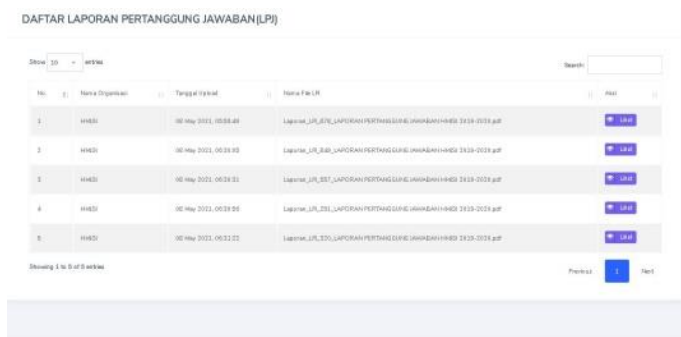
DAFTAR LAPORAN PERTANGGUNG JAWABAN(LPJ)

Show 10 entries

Search:

| No. | Nama Organisasi | Tanggal Upload | Nama File LPJ | Aksi |
|---|---|---|---|---|
| 1 | HMIDI | 05 May 2021, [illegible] | Laporan_LPJ_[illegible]_LAPORAN PERTANGGUNG JAWABAN HMIDI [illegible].pdf | Lihat |
| 2 | HMIDI | 05 May 2021, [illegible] | Laporan_LPJ_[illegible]_LAPORAN PERTANGGUNG JAWABAN HMIDI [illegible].pdf | Lihat |
| 3 | HMIDI | 05 May 2021, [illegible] | Laporan_LPJ_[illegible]_LAPORAN PERTANGGUNG JAWABAN HMIDI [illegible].pdf | Lihat |
| 4 | HMIDI | 05 May 2021, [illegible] | Laporan_LPJ_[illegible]_LAPORAN PERTANGGUNG JAWABAN HMIDI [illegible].pdf | Lihat |
| 5 | HMIDI | 05 May 2021, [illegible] | Laporan_LPJ_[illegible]_LAPORAN PERTANGGUNG JAWABAN HMIDI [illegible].pdf | Lihat |

Showing 1 to 5 of 5 entries

Previous 1 Next